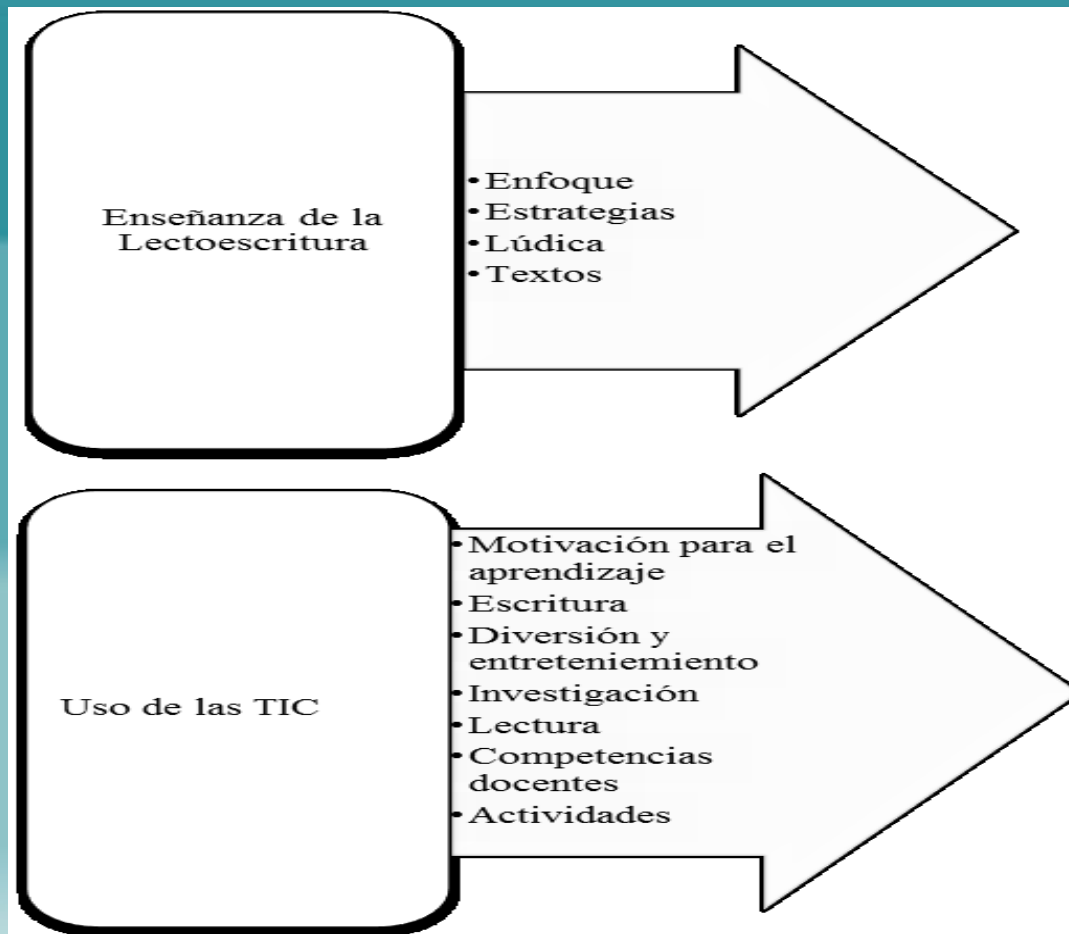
Enseñanza de la Lectoescritura

• Enfoque
• Estrategias
• Lúdica
• Textos

Uso de las TIC

• Motivación para el aprendizaje
• Escritura
• Diversión y entreteniemiento
• Investigación
• Lectura
• Competencias docentes
• Actividades